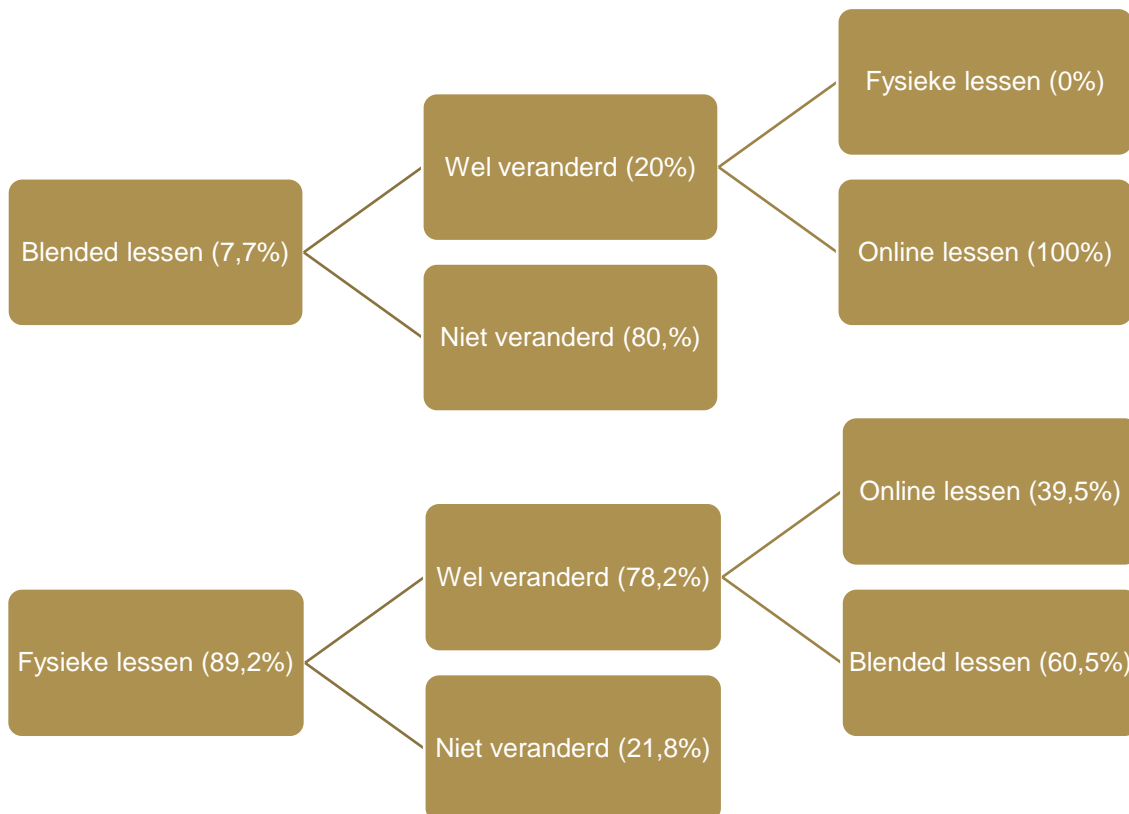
Blended lessen (7,7%)

Wel veranderd (20%)

Fysieke lessen (0%)

Online lessen (100%)

Niet veranderd (80,%)

Fysieke lessen (89,2%)

Wel veranderd (78,2%)

Online lessen (39,5%)

Blended lessen (60,5%)

Niet veranderd (21,8%)